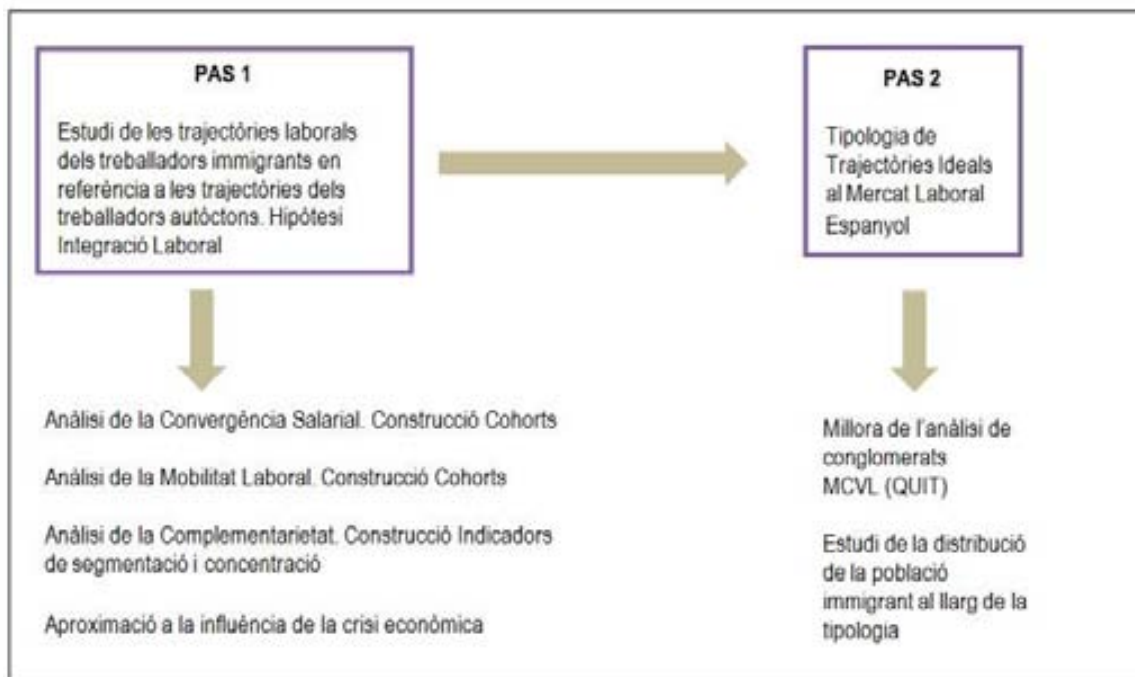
PAS 1

Estudi de les trajectòries laborals dels treballadors immigrants en referència a les trajectòries dels treballadors autòctons. Hipòtesi Integració Laboral

PAS 2

Tipologia de Trajectòries Ideals al Mercat Laboral Espanyol

Anàlisi de la Convergència Salarial. Construcció Cohorts

Anàlisi de la Mobilitat Laboral. Construcció Cohorts

Anàlisi de la Complementarietat. Construcció Indicadors de segmentació i concentració

Aproximació a la influència de la crisi econòmica

Millora de l'anàlisi de conglomerats MCVL (QUIT)

Estudi de la distribució de la població immigrant al llarg de la tipologia